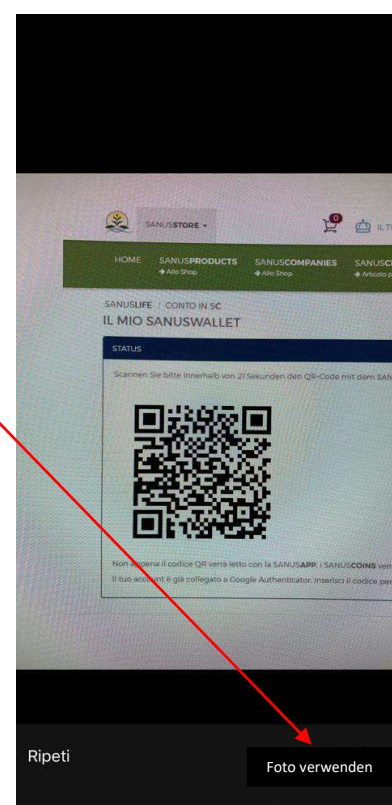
SANUSSTORE ▾

0

IL T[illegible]

HOME SANUSPRODUCTS → Alla Shop SANUSCOMPANIES → Allo Shop SANUSC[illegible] → Articolo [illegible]

SANUSLIFE / CONTO IN SC

IL MIO SANUSWALLET

STATUS

Scannen Sie bitte innerhalb von 21 Sekunden den QR-Code mit dem SAN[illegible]

Non appena il codice QR verrà letto con la SANUSAPP, i SANUSCOINS ven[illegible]

Il tuo account è già collegato a Google Authenticator. Inserisci il codice per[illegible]

Ripeti

Foto verwenden